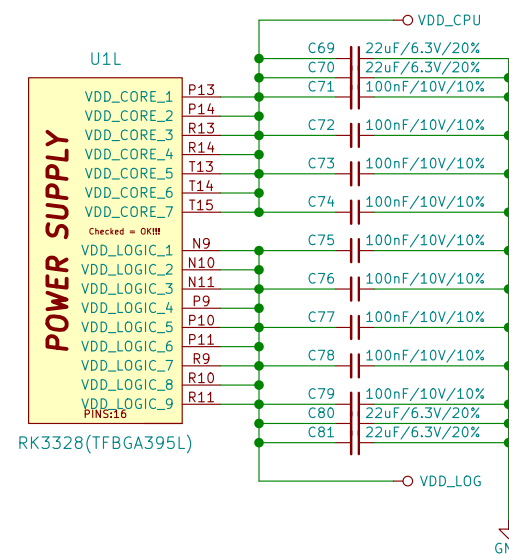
VDD_CPU

U1L

C69 22uF/6.3V/20%
C70 22uF/6.3V/20%
C71 100nF/10V/10%
C72 100nF/10V/10%
C73 100nF/10V/10%
C74 100nF/10V/10%
C75 100nF/10V/10%
C76 100nF/10V/10%
C77 100nF/10V/10%
C78 100nF/10V/10%
C79 100nF/10V/10%
C80 22uF/6.3V/20%
C81 22uF/6.3V/20%

POWER SUPPLY

VDD_CORE_1 P13
VDD_CORE_2 P14
VDD_CORE_3 R13
VDD_CORE_4 R14
VDD_CORE_5 T13
VDD_CORE_6 T14
VDD_CORE_7 T15
Checked = OK!!!
VDD_LOGIC_1 N9
VDD_LOGIC_2 N10
VDD_LOGIC_3 N11
VDD_LOGIC_4 P9
VDD_LOGIC_5 P10
VDD_LOGIC_6 P11
VDD_LOGIC_7 R9
VDD_LOGIC_8 R10
VDD_LOGIC_9 R11
PINS:16

RK3328(TFBGA395L)

VDD_LOG

GN